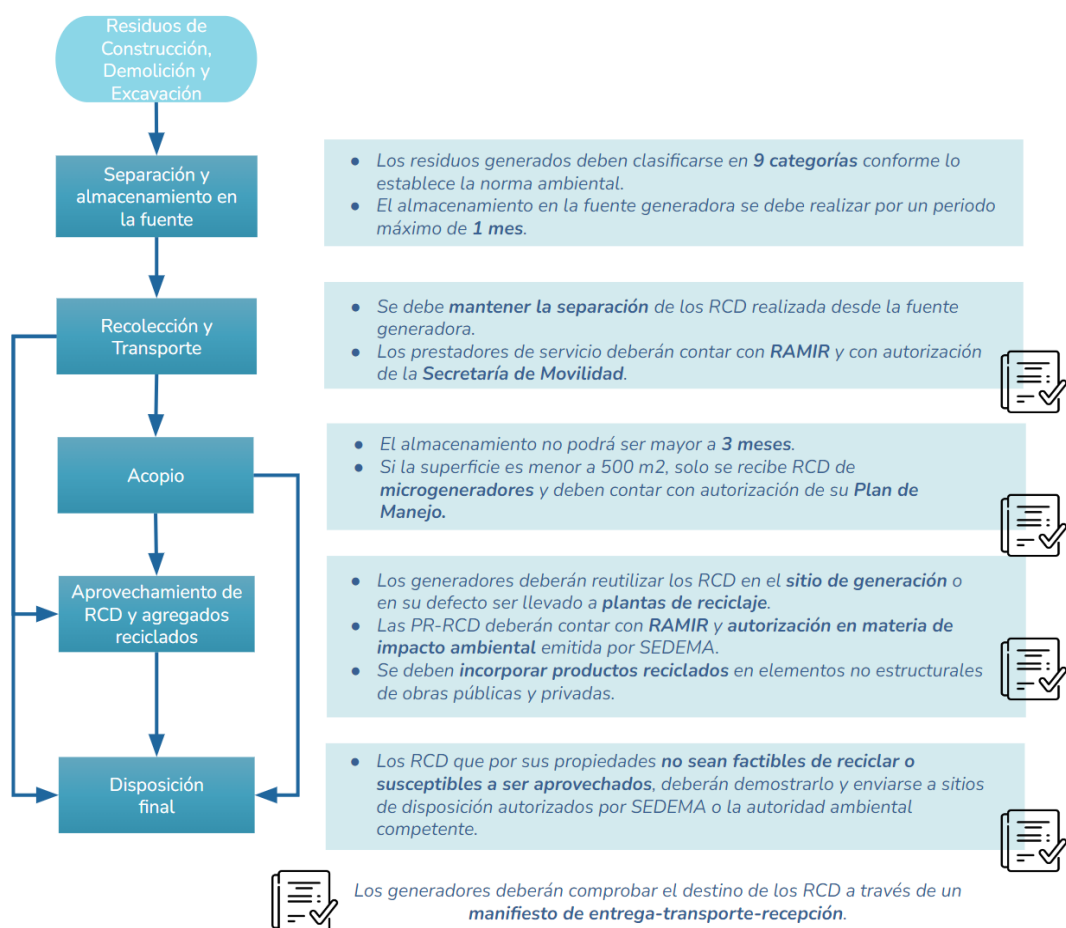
Residuos de Construcción, Demolición y Excavación

Separación y almacenamiento en la fuente

- Los residuos generados deben clasificarse en **9 categorías** conforme lo establece la norma ambiental.
- El almacenamiento en la fuente generadora se debe realizar por un periodo máximo de **1 mes**.

Recolección y Transporte

- Se debe **mantener la separación** de los RCD realizada desde la fuente generadora.
- Los prestadores de servicio deberán contar con **RAMIR** y con autorización de la **Secretaría de Movilidad**.

Acopio

- El almacenamiento no podrá ser mayor a **3 meses**.
- Si la superficie es menor a 500 m2, solo se recibe RCD de **microgeneradores** y deben contar con autorización de su **Plan de Manejo.**

Aprovechamiento de RCD y agregados reciclados

- Los generadores deberán reutilizar los RCD en el **sitio de generación** o en su defecto ser llevado a **plantas de reciclaje**.
- Las PR-RCD deberán contar con **RAMIR** y **autorización en materia de impacto ambiental** emitida por SEDEMA.
- Se deben **incorporar productos reciclados** en elementos no estructurales de obras públicas y privadas.

Disposición final

- Los RCD que por sus propiedades **no sean factibles de reciclar o susceptibles a ser aprovechados**, deberán demostrarlo y enviarse a sitios de disposición autorizados por SEDEMA o la autoridad ambiental competente.

Los generadores deberán comprobar el destino de los RCD a través de un **manifiesto de entrega-transporte-recepción**.